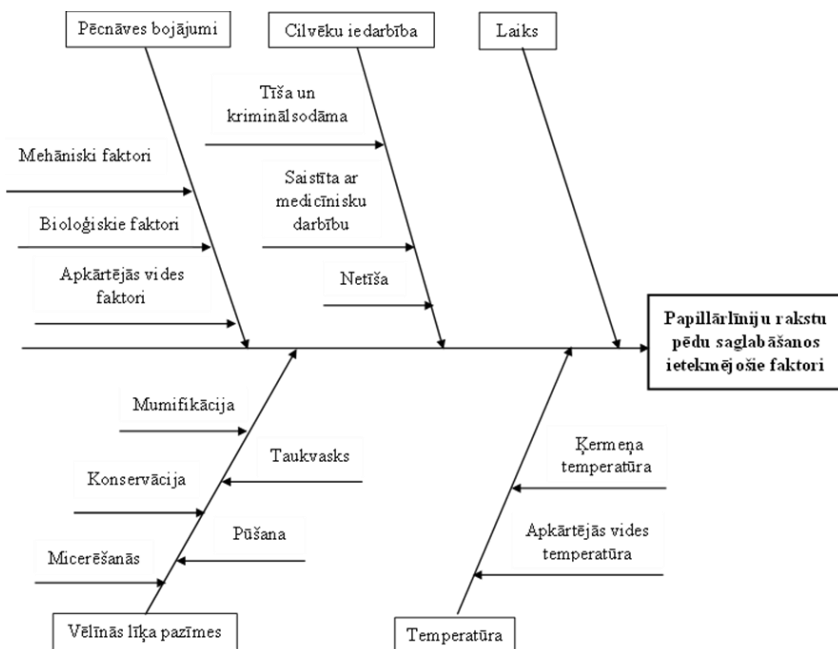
Pēcnāves bojājumi

Cilvēku iedarbība

Laiks

Tīša un kriminālsodāma

Mehāniski faktori

Saistīta ar medicīnisku darbību

Bioloģiskie faktori

Apkārtējās vides faktori

Netīša

Papillārlīniju rakstu pēdu saglabāšanos ietekmējošie faktori

Mumifikācija

Taukvasks

Ķermeņa temperatūra

Konservācija

Pūšana

Apkārtējās vides temperatūra

Micerēšanās

Vēlīnās līķa pazīmes

Temperatūra